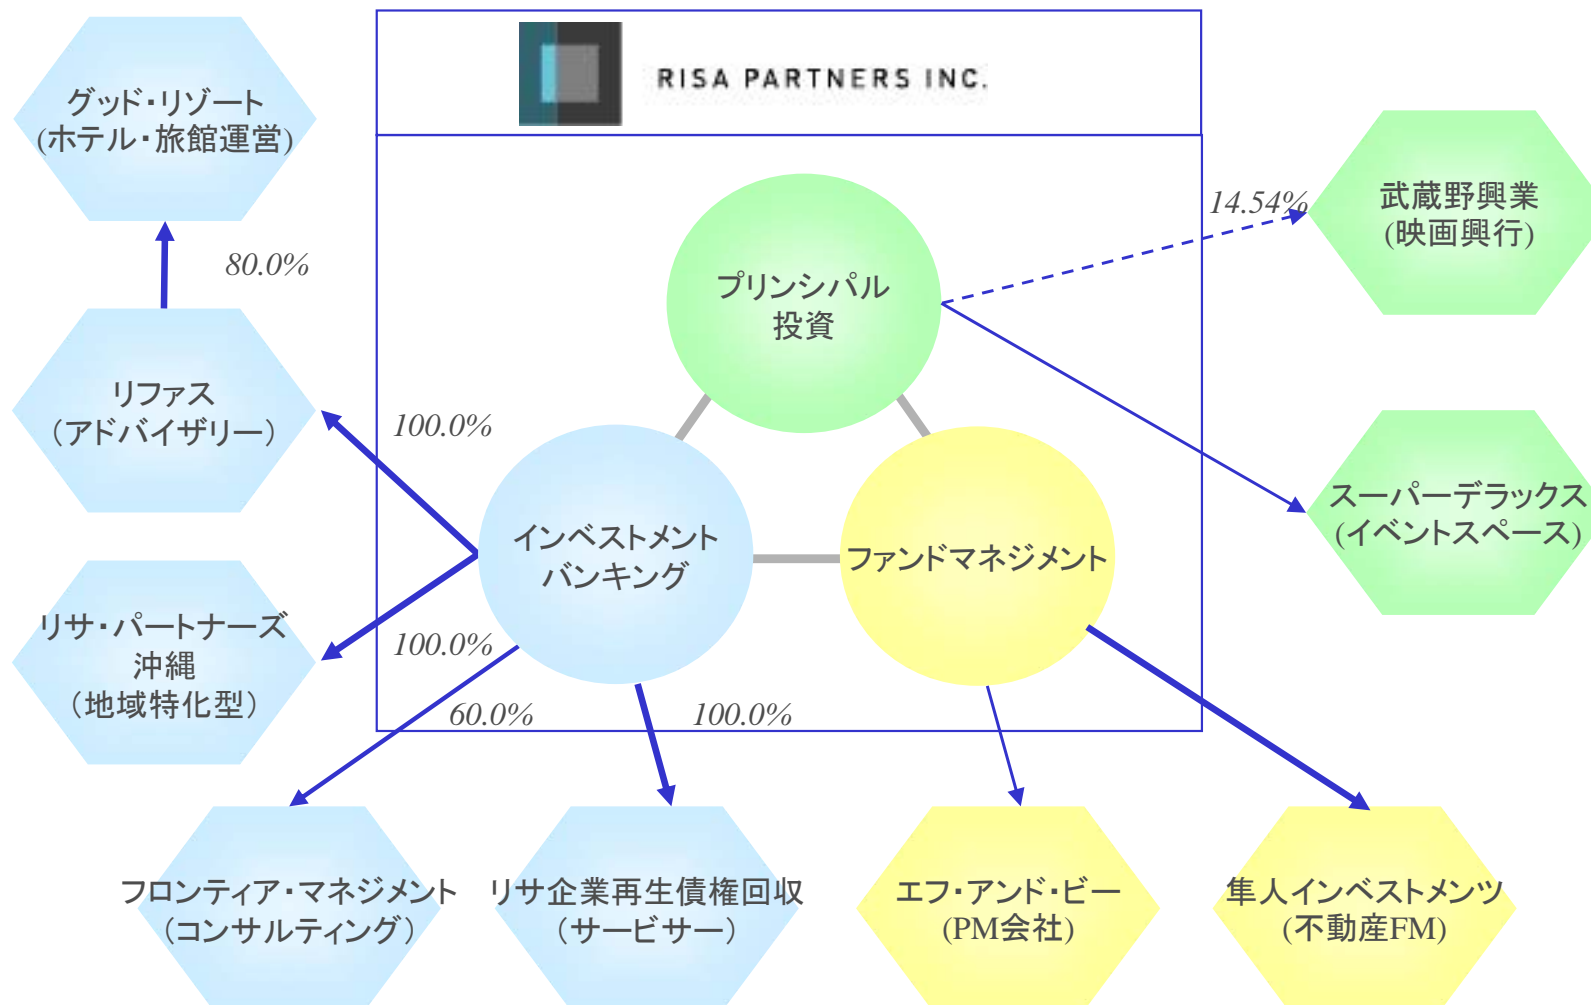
RISA PARTNERS INC.

グッド・リゾート
(ホテル・旅館運営)

80.0%

リファス
（アドバイザリー）

100.0%

リサ・パートナーズ
沖縄
（地域特化型）

100.0%

プリンシパル
投資

14.54%

武蔵野興業
(映画興行)

インベストメント
バンキング

ファンドマネジメント

スーパーデラックス
(イベントスペース)

60.0%

100.0%

フロンティア・マネジメント
（コンサルティング）

リサ企業再生債権回収
（サービサー）

エフ・アンド・ビー
(PM会社)

隼人インベストメンツ
(不動産FM)